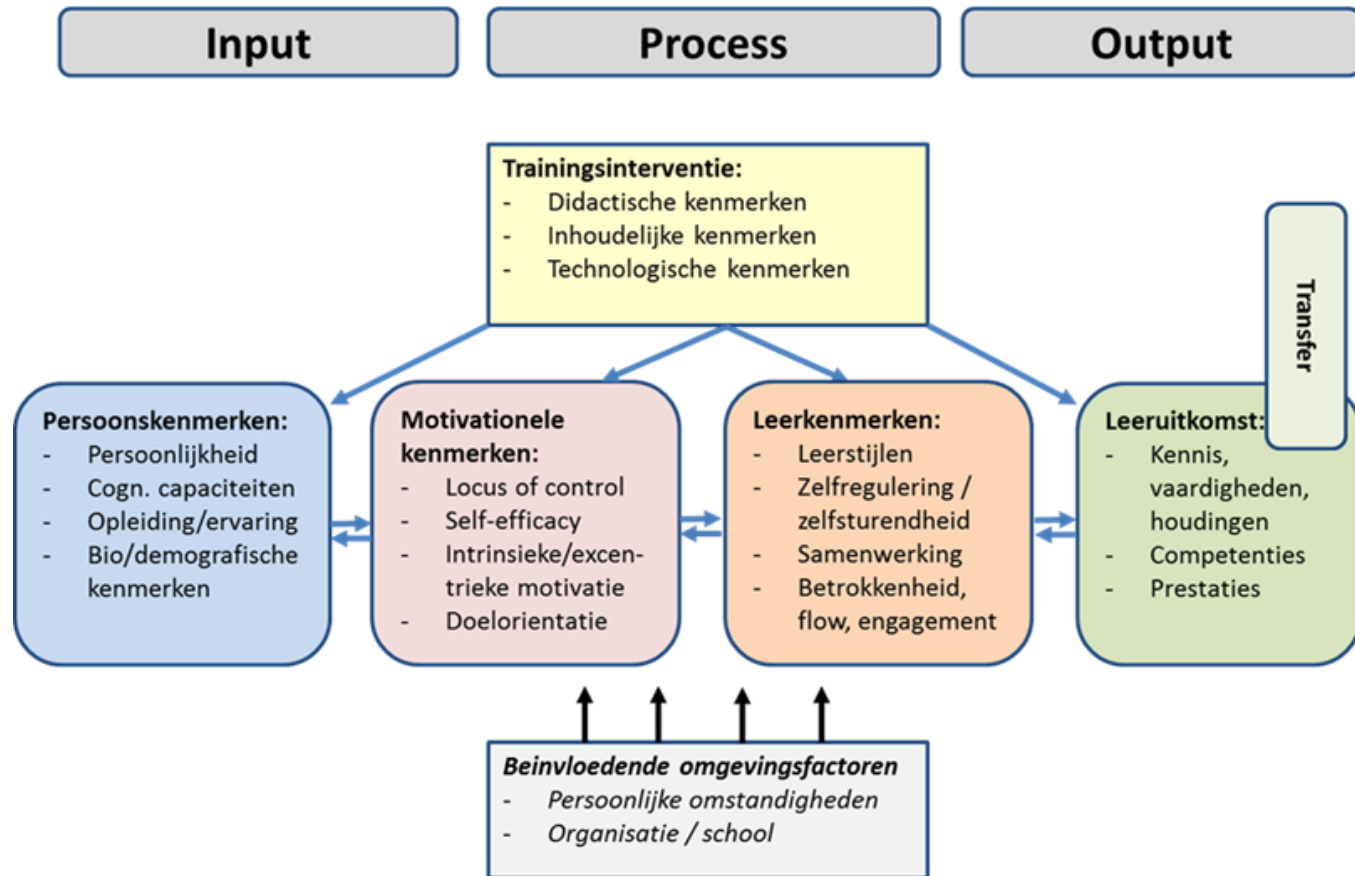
Input

Process

Output

Trainingsinterventie:
- Didactische kenmerken
- Inhoudelijke kenmerken
- Technologische kenmerken

Transfer

Persoonskenmerken:
- Persoonlijkheid
- Cogn. capaciteiten
- Opleiding/ervaring
- Bio/demografische kenmerken

Motivationele kenmerken:
- Locus of control
- Self-efficacy
- Intrinsieke/excentrieke motivatie
- Doelorientatie

Leerkenmerken:
- Leerstijlen
- Zelfregulering / zelfsturendheid
- Samenwerking
- Betrokkenheid, flow, engagement

Leeruitkomst:
- Kennis, vaardigheden, houdingen
- Competenties
- Prestaties

Beinvloedende omgevingsfactoren
- Persoonlijke omstandigheden
- Organisatie / school